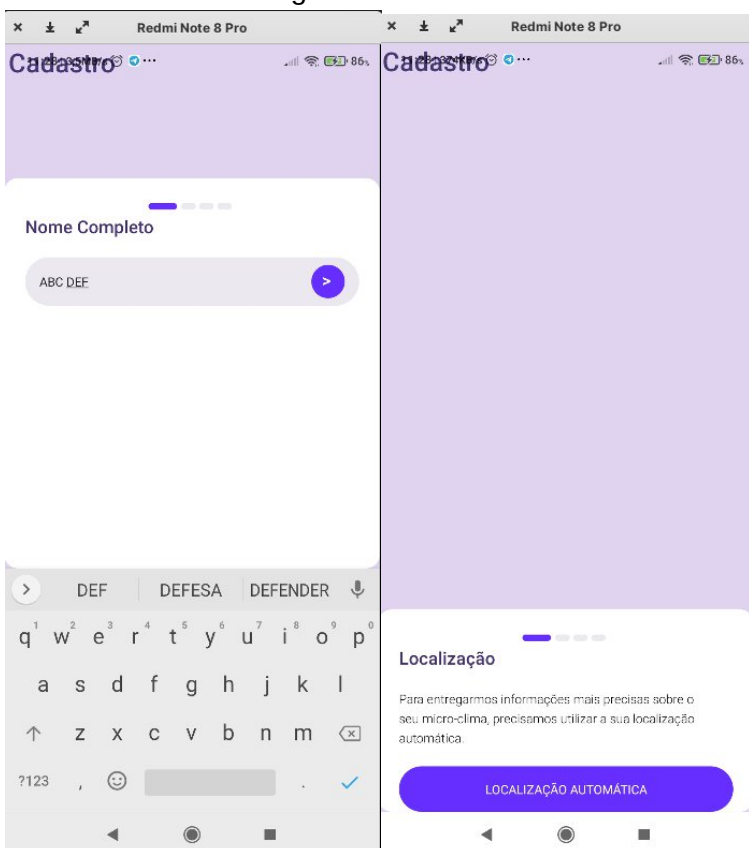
Redmi Note 8 Pro

Cadastro

86

Nome Completo

ABC DEF

>

DEF DEFESA DEFENDER

q w e r t y u i o p

1 2 3 4 5 6 7 8 9 0

a s d f g h j k l

z x c v b n m

?123 , .

Redmi Note 8 Pro

Cadastro

86

Localização

Para entregarmos informações mais precisas sobre o seu micro-clima, precisamos utilizar a sua localização automática.

LOCALIZAÇÃO AUTOMÁTICA